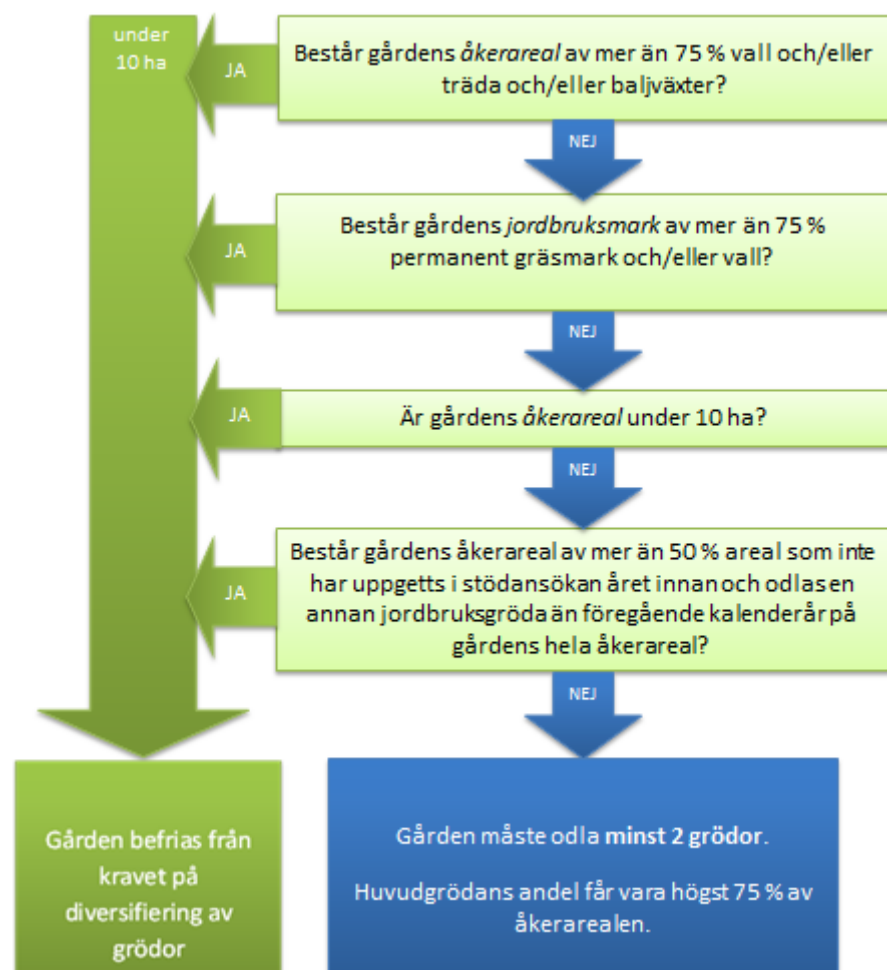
under 10 ha

JA

Består gårdens *åkerareal* av mer än 75 % vall och/eller träda och/eller baljväxter?

NEJ

JA

Består gårdens *jordbruksmark* av mer än 75 % permanent gräsmark och/eller vall?

NEJ

JA

Är gårdens *åkerareal* under 10 ha?

NEJ

JA

Består gårdens åkerareal av mer än 50 % areal som inte har uppgetts i stödansökan året innan och odlas en annan jordbruksgröda än föregående kalenderår på gårdens hela åkerareal?

NEJ

Gården befrias från kravet på diversifiering av grödor

Gården måste odla **minst 2 grödor**.

Huvudgrödans andel får vara högst 75 % av åkerarealen.